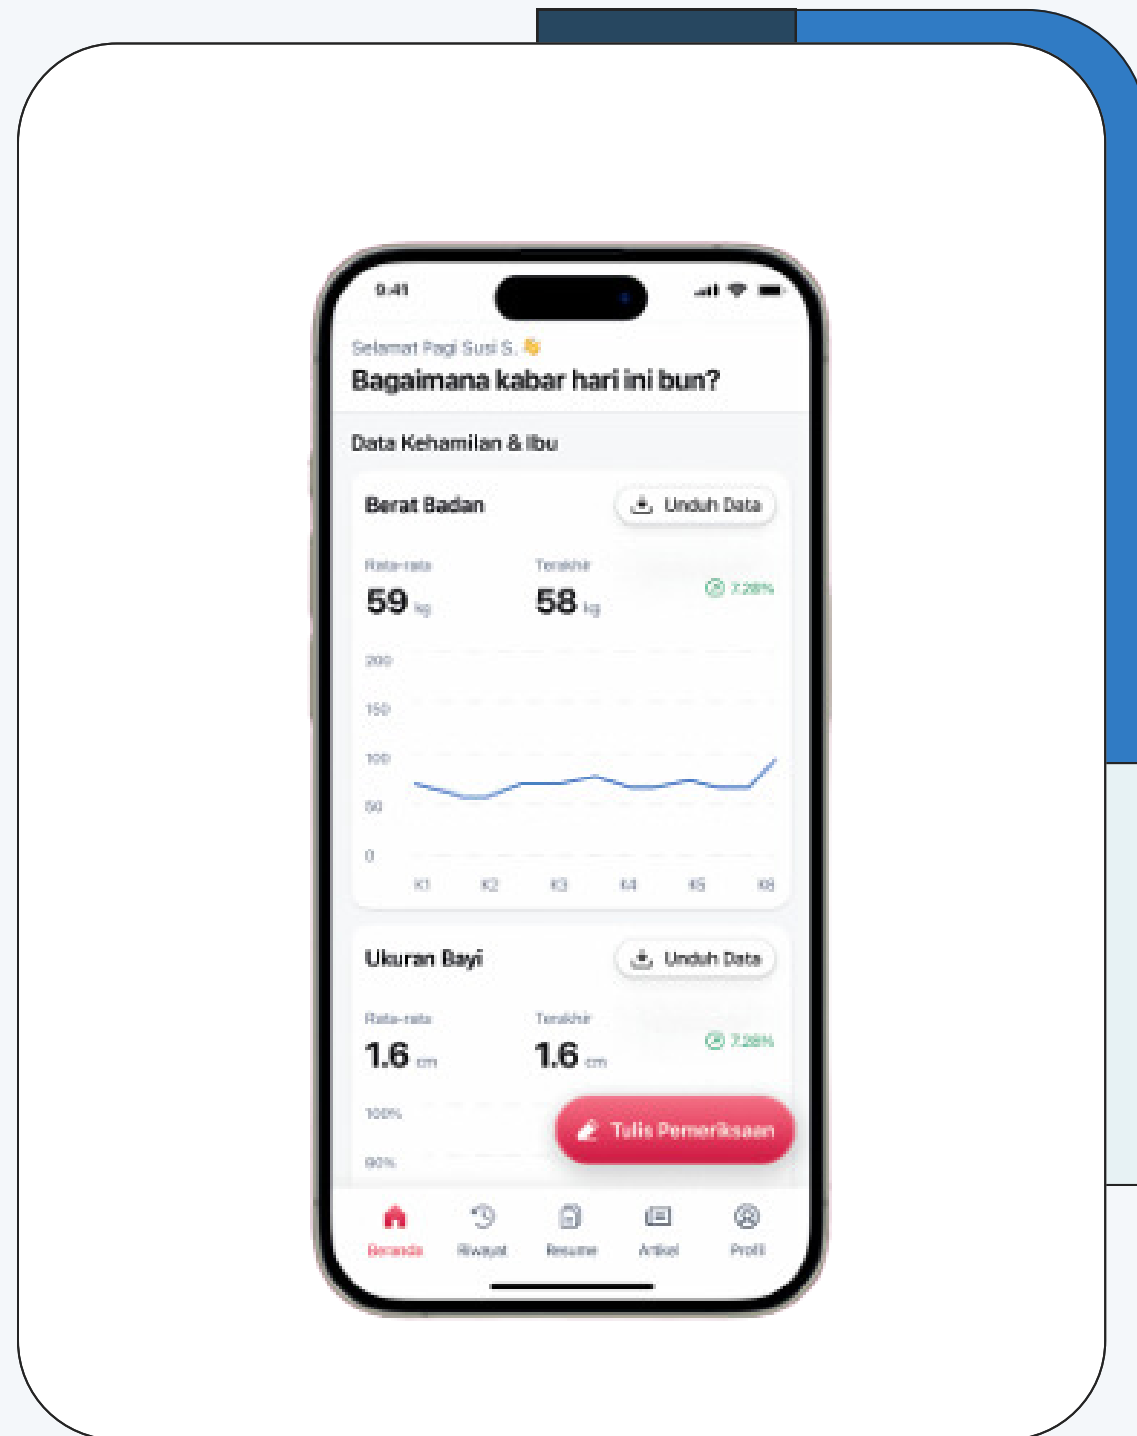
9:41

Selamat Pagi Susi S. 👋
Bagaimana kabar hari ini bun?

Data Kehamilan & Ibu

Berat Badan
Unduh Data

Rata-rata
59 kg

Terakhir
58 kg

7.28%

200
150
100
50
0

K1 K2 K3 K4 K5 K6

Ukuran Bayi
Unduh Data

Rata-rata
1.6 cm

Terakhir
1.6 cm

7.28%

100%
90%

Tulis Pemeriksaan

Beranda
Riwayat
Resume
Artikel
Profil